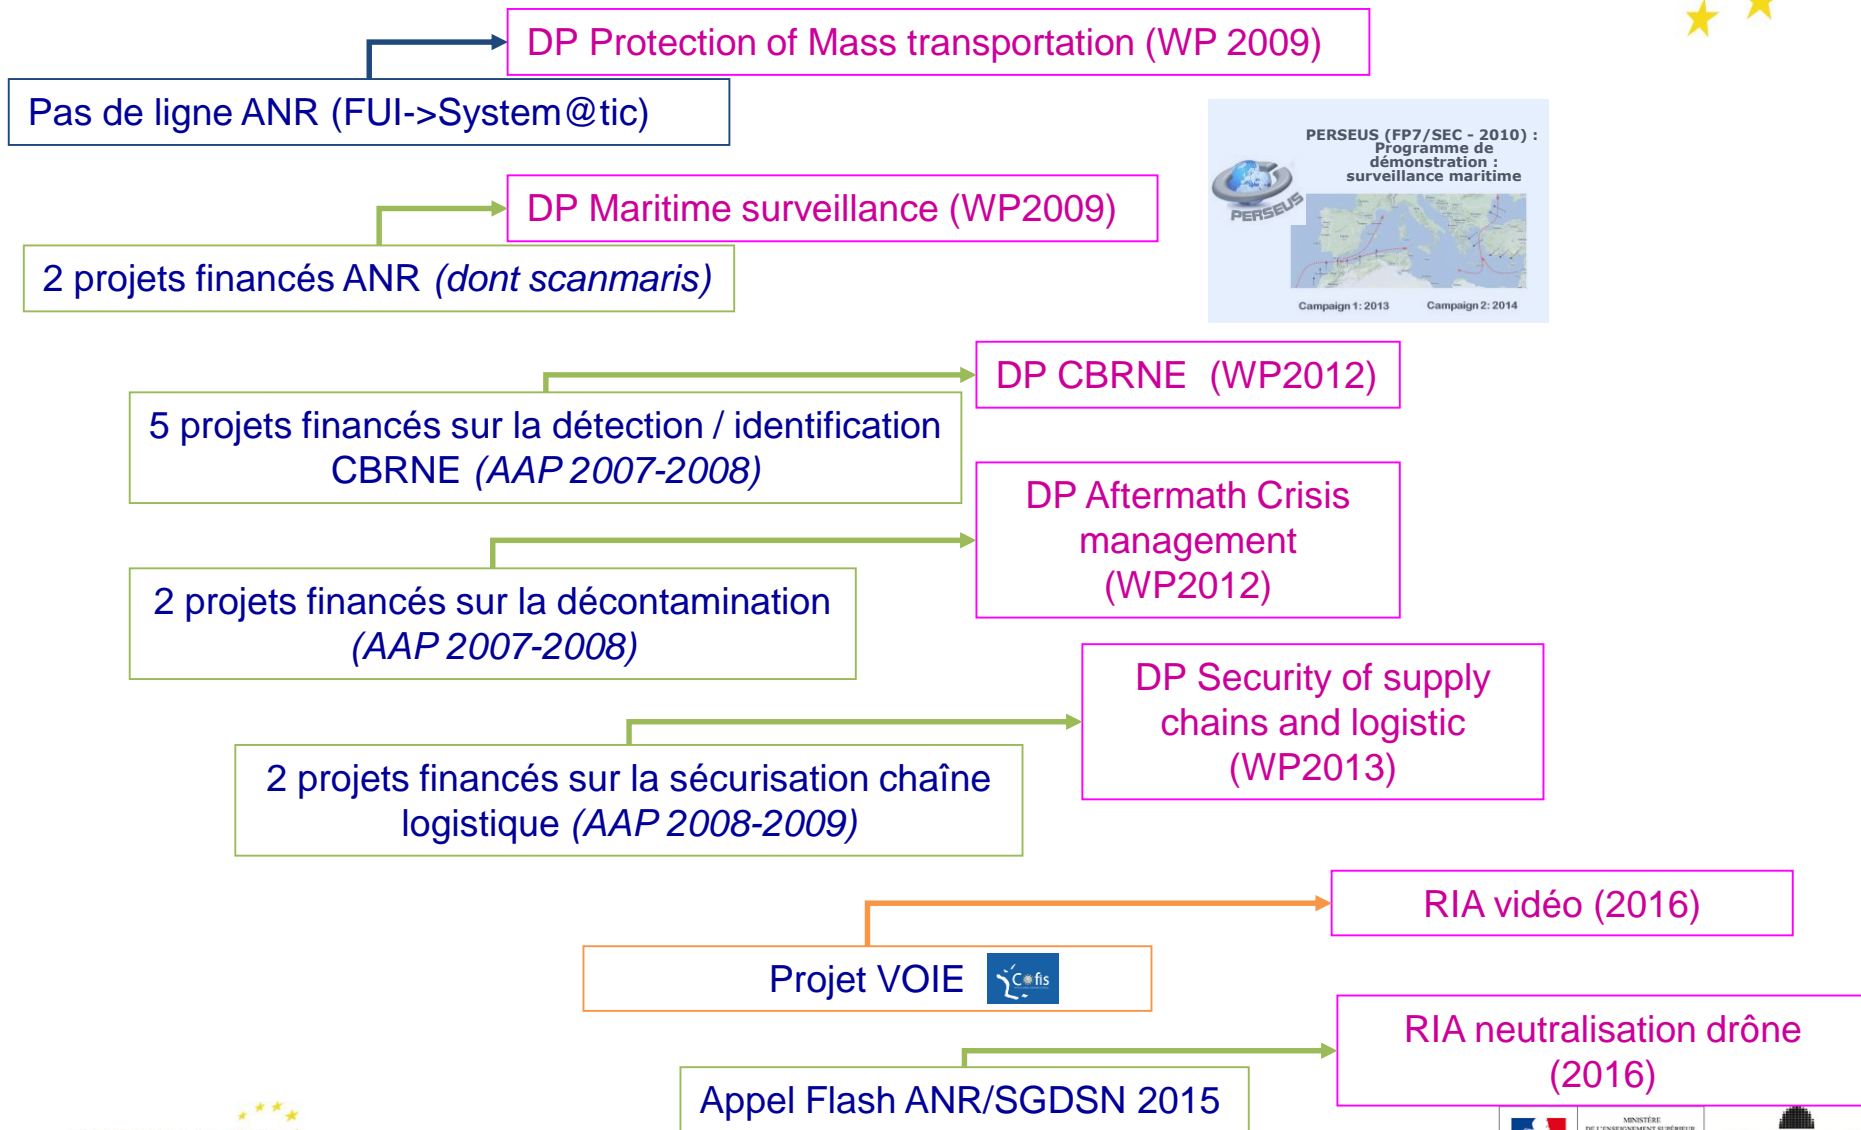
DP Protection of Mass transportation (WP 2009)

Pas de ligne ANR (FUI->System@tic)

PERSEUS (FP7/SEC - 2010) : Programme de démonstration : surveillance maritime

PERSEUS

Campaign 1: 2013

Campaign 2: 2014

DP Maritime surveillance (WP2009)

2 projets financés ANR *(dont scanmaris)*

DP CBRNE (WP2012)

5 projets financés sur la détection / identification CBRNE *(AAP 2007-2008)*

DP Aftermath Crisis management (WP2012)

2 projets financés sur la décontamination *(AAP 2007-2008)*

DP Security of supply chains and logistic (WP2013)

2 projets financés sur la sécurisation chaîne logistique *(AAP 2008-2009)*

RIA vidéo (2016)

Projet VOIE

Cofis

RIA neutralisation drône (2016)

Appel Flash ANR/SGDSN 2015

MINISTÈRE DE L'ENSEIGNEMENT SUPÉRIEUR